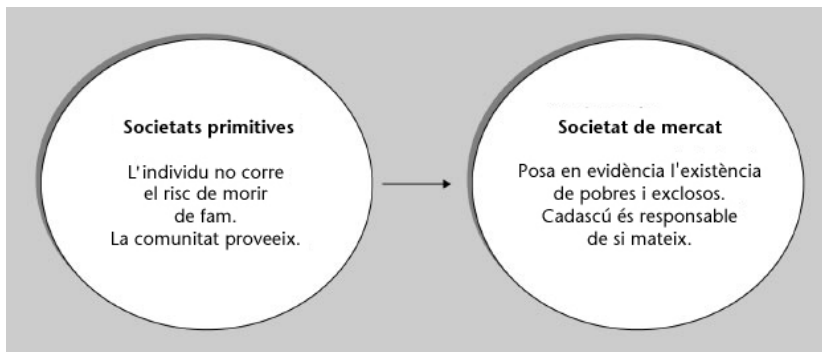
Societats primitives

L'individu no corre el risc de morir de fam. La comunitat proveeix.

Societat de mercat

Posa en evidència l'existència de pobres i exclosos. Cadascú és responsable de si mateix.